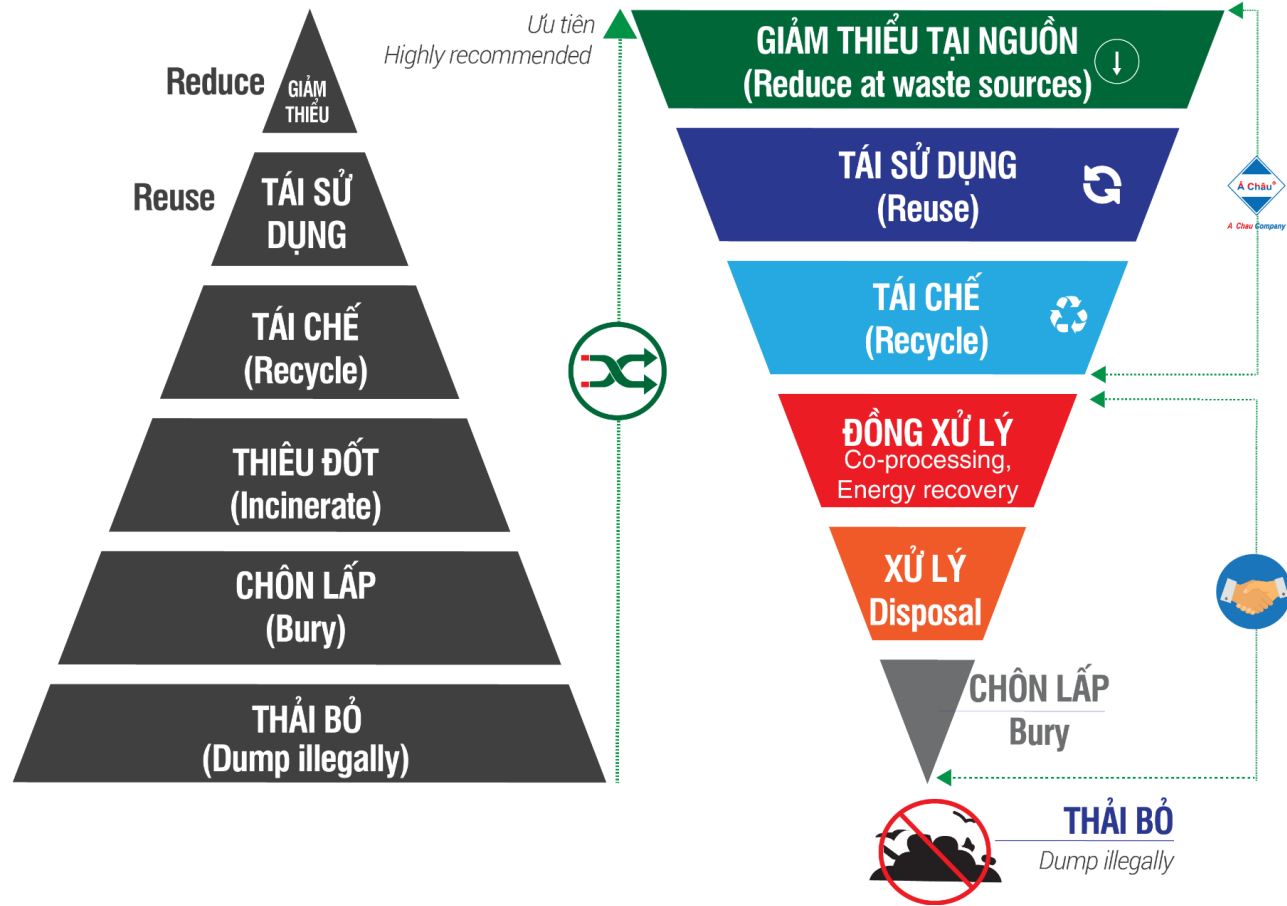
Reduce GIẢM THIỂU

Reuse TÁI SỬ DỤNG

TÁI CHẾ (Recycle)

THIÊU ĐỐT (Incinerate)

CHÔN LẤP (Bury)

THẢI BỎ (Dump illegally)

Ưu tiên
Highly recommended

GIẢM THIỂU TẠI NGUỒN (Reduce at waste sources)

TÁI SỬ DỤNG (Reuse)

Á Châu
A Chau Company

TÁI CHẾ (Recycle)

ĐỒNG XỬ LÝ
Co-processing, Energy recovery

XỬ LÝ
Disposal

CHÔN LẤP
Bury

THẢI BỎ
Dump illegally